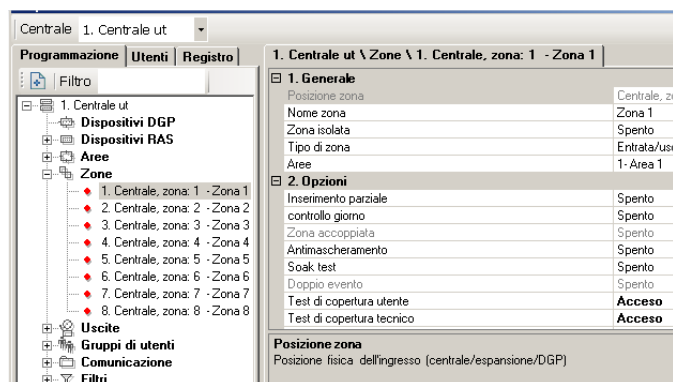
Centrale 1. Centrale ut

Programmazione | Utenti | Registro

Filtro

1. Centrale ut
Dispositivi DGP
Dispositivi RAS
Aree
Zone
1. Centrale, zona: 1 - Zona 1
2. Centrale, zona: 2 - Zona 2
3. Centrale, zona: 3 - Zona 3
4. Centrale, zona: 4 - Zona 4
5. Centrale, zona: 5 - Zona 5
6. Centrale, zona: 6 - Zona 6
7. Centrale, zona: 7 - Zona 7
8. Centrale, zona: 8 - Zona 8
Uscite
Gruppi di utenti
Comunicazione
Filtri

1. Centrale ut \ Zone \ 1. Centrale, zona: 1 - Zona 1

| 1. Generale | |
|---|---|
| Posizione zona | Centrale, z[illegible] |
| Nome zona | Zona 1 |
| Zona isolata | Spento |
| Tipo di zona | Entrata/us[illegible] |
| Aree | 1- Area 1 |
| **2. Opzioni** | |
| Inserimento parziale | Spento |
| controllo giorno | Spento |
| Zona accoppiata | Spento |
| Antimascheramento | Spento |
| Soak test | Spento |
| Doppio evento | Spento |
| Test di copertura utente | **Acceso** |
| Test di copertura tecnico | **Acceso** |

Posizione zona
Posizione fisica dell'ingresso (centrale/espansione/DGP)